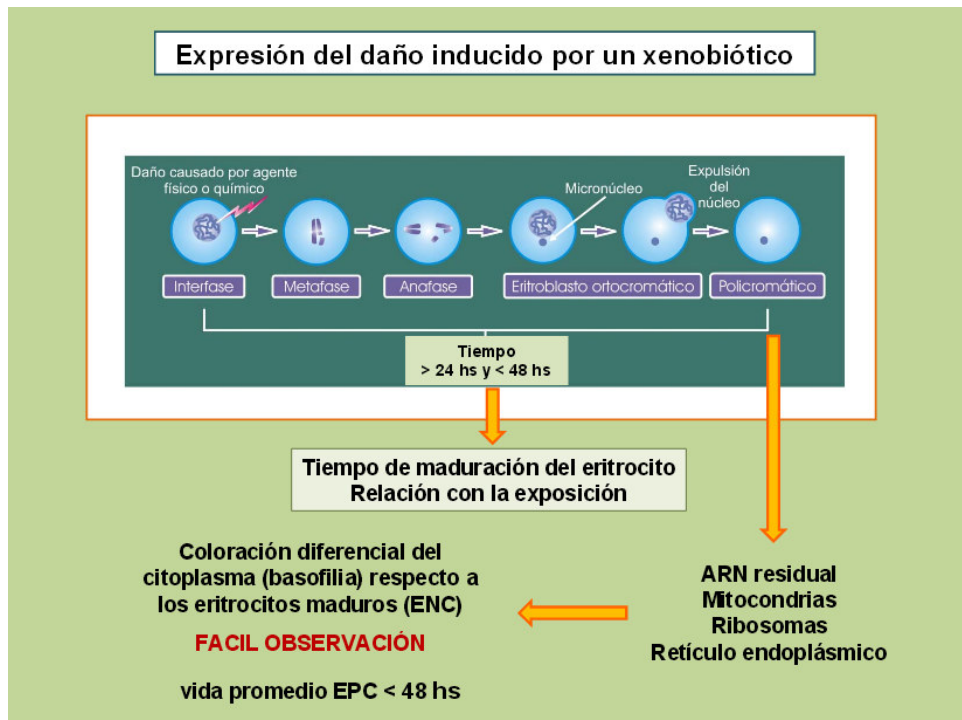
Expresión del daño inducido por un xenobiótico

Daño causado por agente físico o químico

Micronúcleo

Expulsión del núcleo

Interfase

Metafase

Anafase

Eritroblasto ortocromático

Policromático

Tiempo
> 24 hs y < 48 hs

Tiempo de maduración del eritrocito
Relación con la exposición

Coloración diferencial del citoplasma (basofilia) respecto a los eritrocitos maduros (ENC)

FACIL OBSERVACIÓN

vida promedio EPC < 48 hs

ARN residual
Mitocondrias
Ribosomas
Retículo endoplásmico